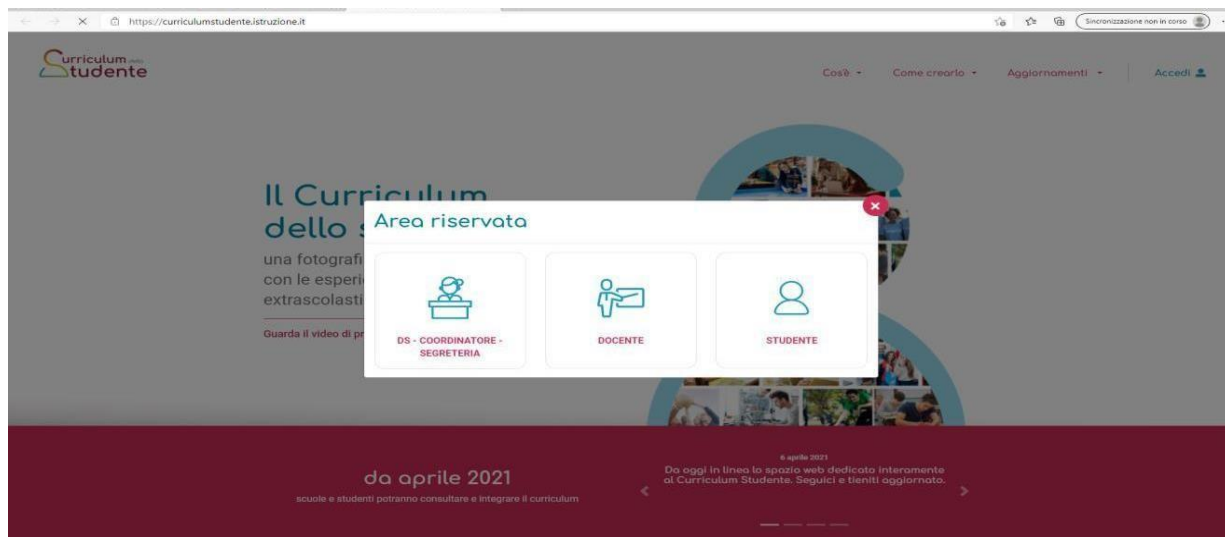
https://curriculumstudente.istruzione.it

Sincronizzazione non in corso

Curriculum dello Studente

Cos'è
Come crearlo
Aggiornamenti
Accedi

Il Curriculum
dello s

una fotografi
con le esperi
extrascolasti

Guarda il video di pr

Area riservata

DS - COORDINATORE - SEGRETERIA

DOCENTE

STUDENTE

da aprile 2021
scuole e studenti potranno consultare e integrare il curriculum

6 aprile 2021
Da oggi in linea lo spazio web dedicato interamente al Curriculum Studente. Seguici e tieniti aggiornato.